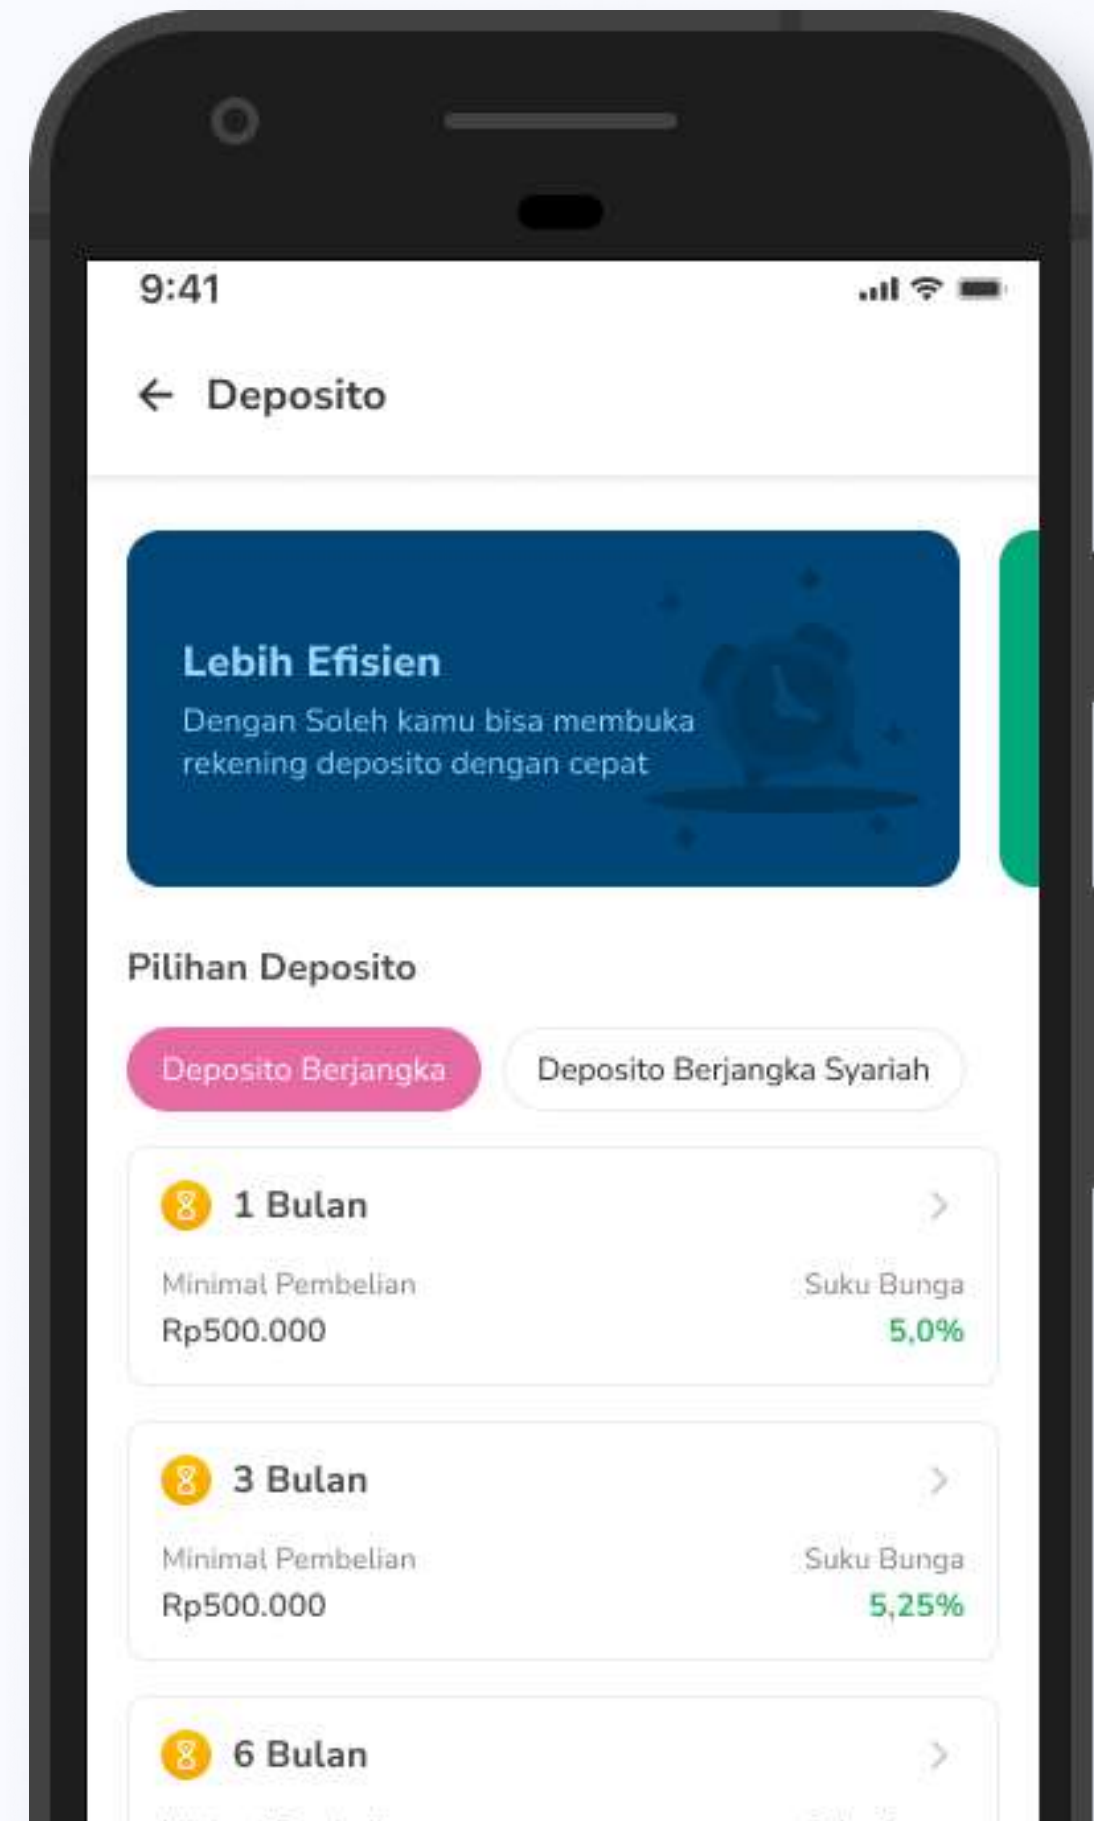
9:41

Deposito

Lebih Efisien

Dengan Soleh kamu bisa membuka rekening deposito dengan cepat

Pilihan Deposito

Deposito Berjangka

Deposito Berjangka Syariah

1 Bulan

Minimal Pembelian
Rp500.000

Suku Bunga
5,0%

3 Bulan

Minimal Pembelian
Rp500.000

Suku Bunga
5,25%

6 Bulan

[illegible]